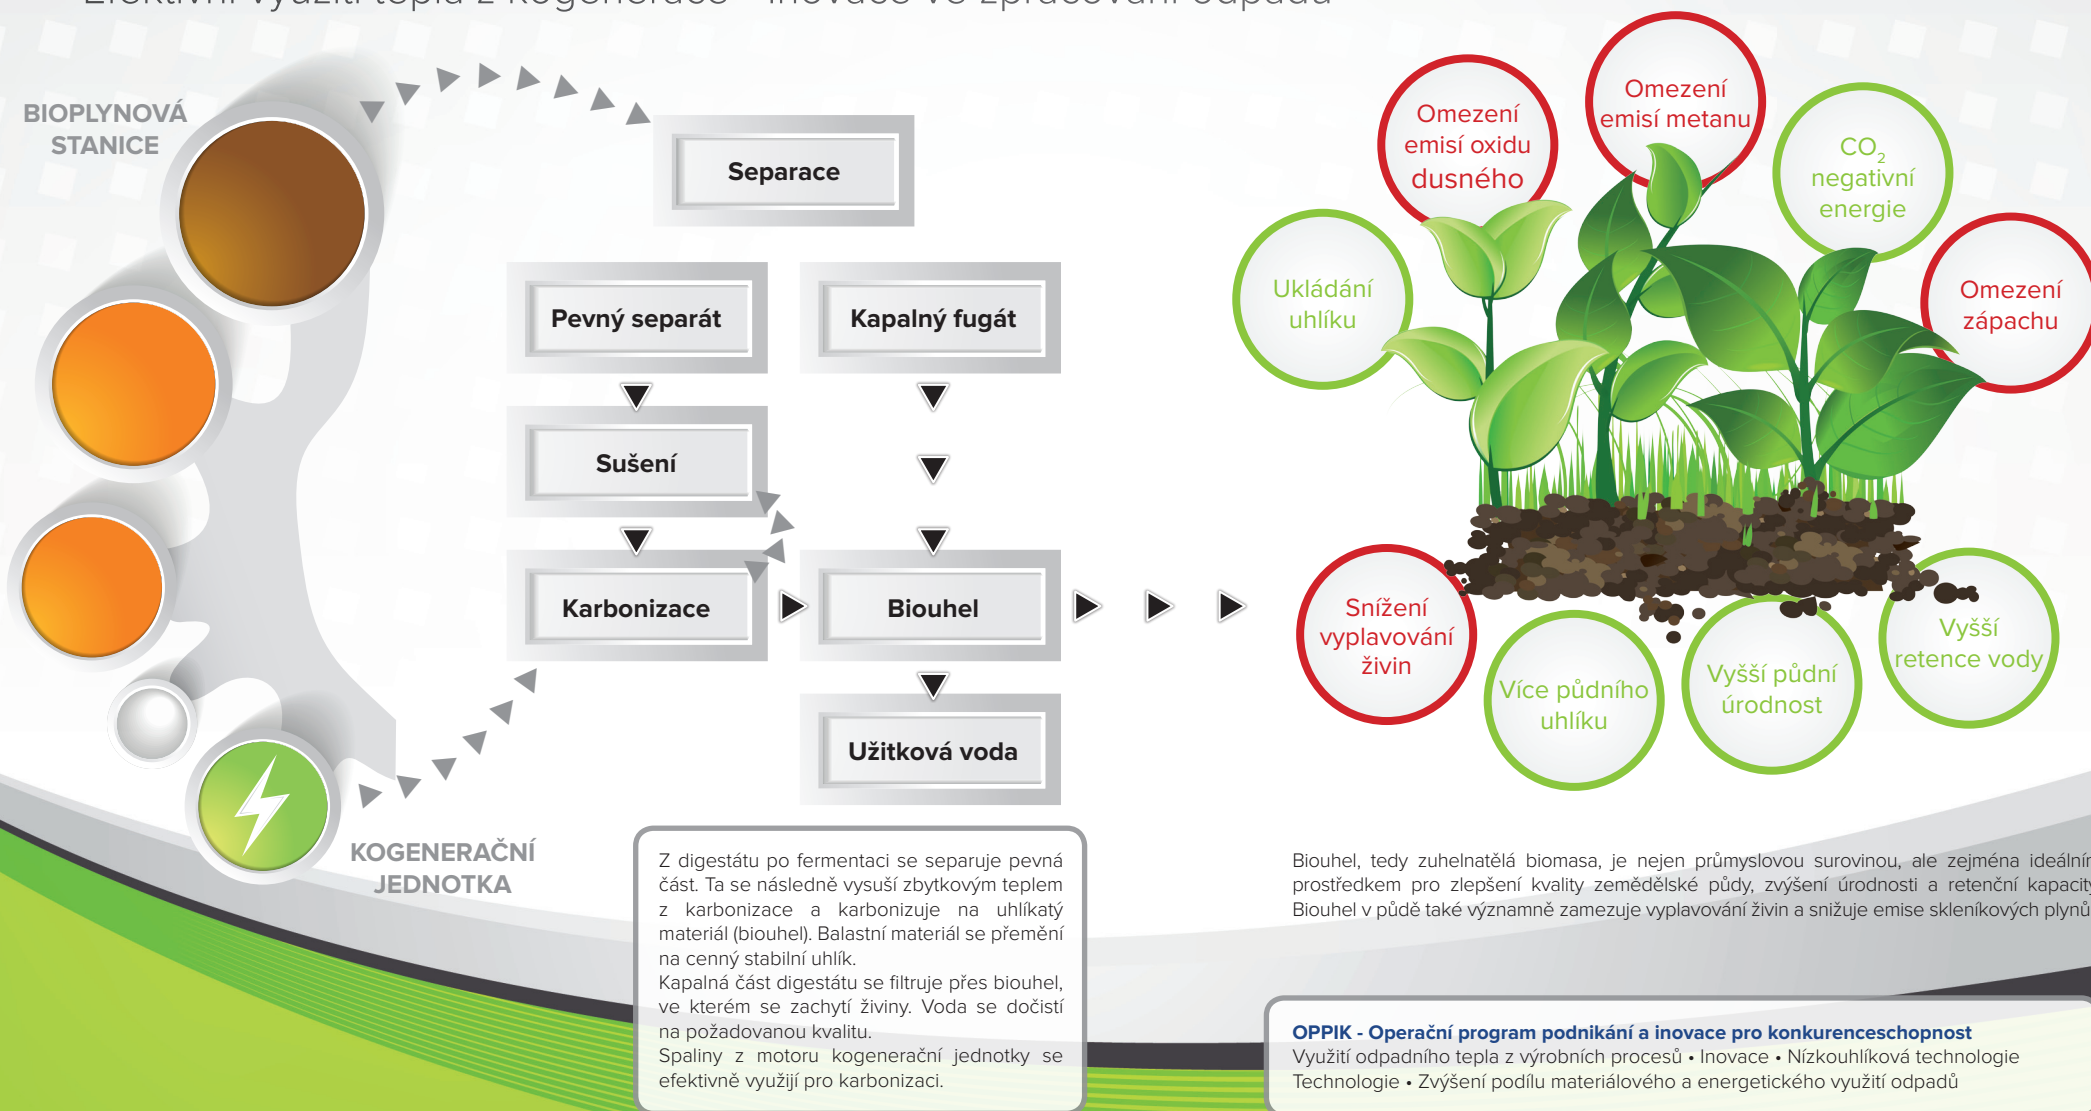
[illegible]

BIOPLYNOVÁ STANICE

Separace

Pevný separát

Kapalný fugát

Sušení

Karbonizace

Biouhel

Užitková voda

KOGENERAČNÍ JEDNOTKA

Omezení emisí oxidu dusného

Omezení emisí metanu

$CO_2$ negativní energie

Ukládání uhlíku

Omezení zápachu

Snížení vyplavování živin

Více půdního uhlíku

Vyšší půdní úrodnost

Vyšší retence vody

Z digestátu po fermentaci se separuje pevná část. Ta se následně vysuší zbytkovým teplem z karbonizace a karbonizuje na uhlíkatý materiál (biouhel). Balastní materiál se přemění na cenný stabilní uhlík.
Kapalná část digestátu se filtruje přes biouhel, ve kterém se zachytí živiny. Voda se dočistí na požadovanou kvalitu.
Spaliny z motoru kogenerační jednotky se efektivně využijí pro karbonizaci.

Biouhel, tedy zuhelnatělá biomasa, je nejen průmyslovou surovinou, ale zejména ideální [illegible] prostředkem pro zlepšení kvality zemědělské půdy, zvýšení úrodnosti a retenční kapacit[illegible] Biouhel v půdě také významně zamezuje vyplavování živin a snižuje emise skleníkových plynů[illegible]

OPPIK - Operační program podnikání a inovace pro konkurenceschopnost
Využití odpadního tepla z výrobních procesů • Inovace • Nízkouhlíková technologie
Technologie • Zvýšení podílu materiálového a energetického využití odpadů